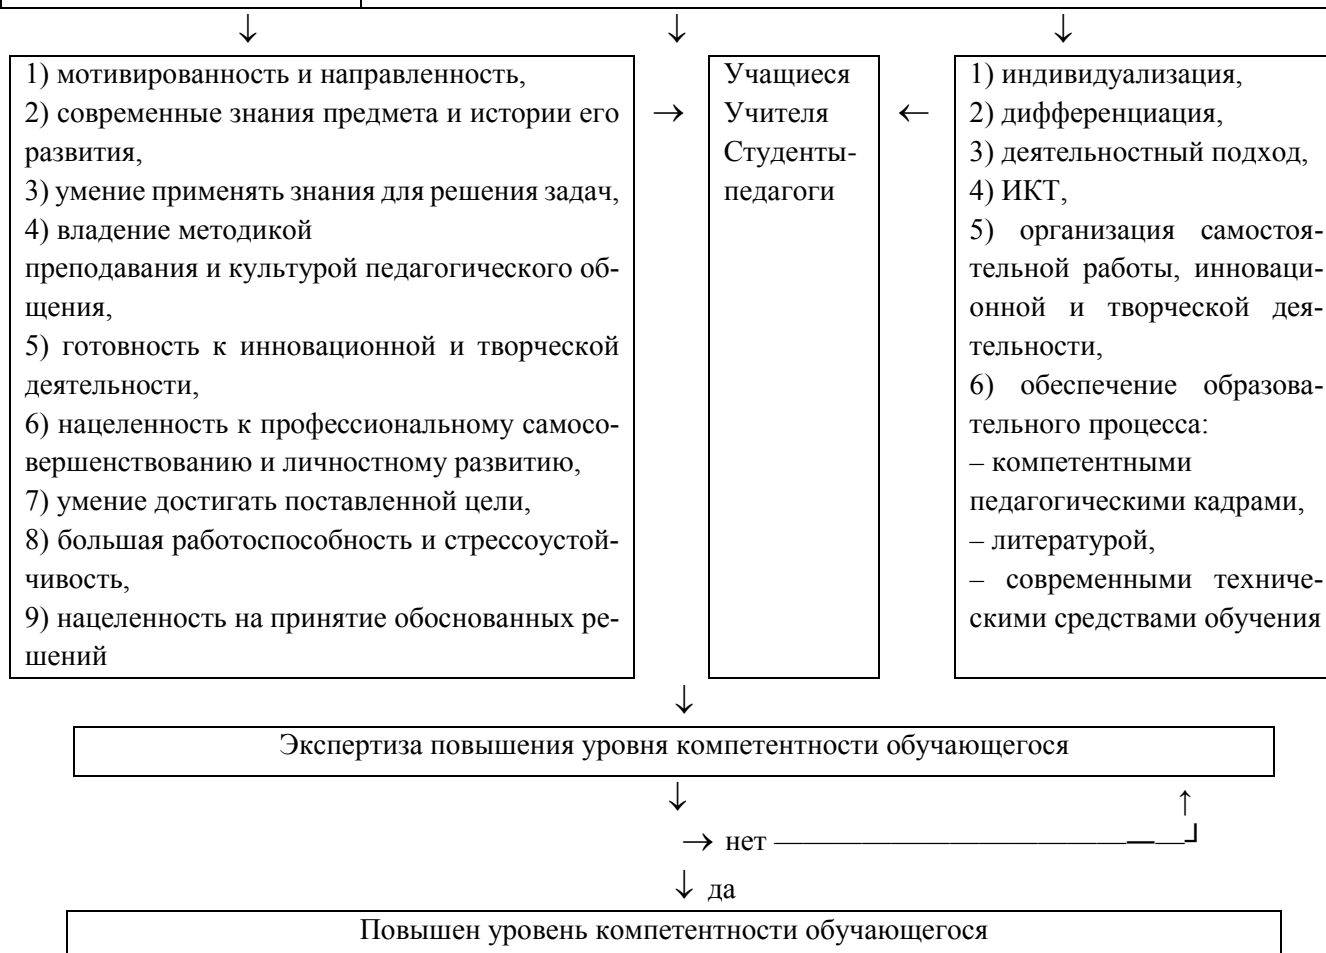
↓ ↓ ↓

1) мотивированность и направленность,
2) современные знания предмета и истории его развития,
3) умение применять знания для решения задач,
4) владение методикой
преподавания и культурой педагогического общения,
5) готовность к инновационной и творческой деятельности,
6) нацеленность к профессиональному самосовершенствованию и личностному развитию,
7) умение достигать поставленной цели,
8) большая работоспособность и стрессоустойчивость,
9) нацеленность на принятие обоснованных решений

→

Учащиеся
Учителя
Студенты-педагоги

←

1) индивидуализация,
2) дифференциация,
3) деятельностный подход,
4) ИКТ,
5) организация самостоятельной работы, инновационной и творческой деятельности,
6) обеспечение образовательного процесса:
– компетентными педагогическими кадрами,
– литературой,
– современными техническими средствами обучения

↓

Экспертиза повышения уровня компетентности обучающегося

↓ ↑
→ нет
↓ да

Повышен уровень компетентности обучающегося